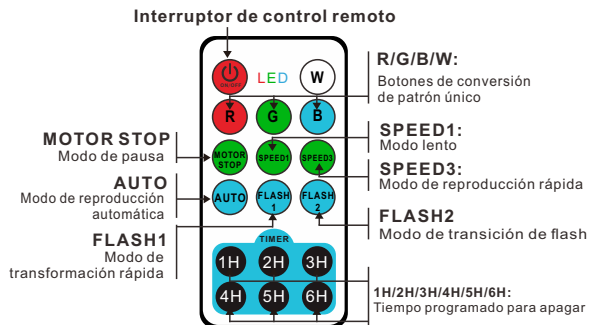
Interruptor de control remoto

LED
W
R
G
B

R/G/B/W:
Botones de conversión de patrón único

MOTOR STOP
Modo de pausa

MOTOR STOP
SPEED1
SPEED3

SPEED1:
Modo lento

SPEED3:
Modo de reproducción rápida

AUTO
Modo de reproducción automática

AUTO
FLASH 1
FLASH 2

FLASH2
Modo de transición de flash

FLASH1
Modo de transformación rápida

TIMER
1H
2H
3H
4H
5H
6H

1H/2H/3H/4H/5H/6H:
Tiempo programado para apagar